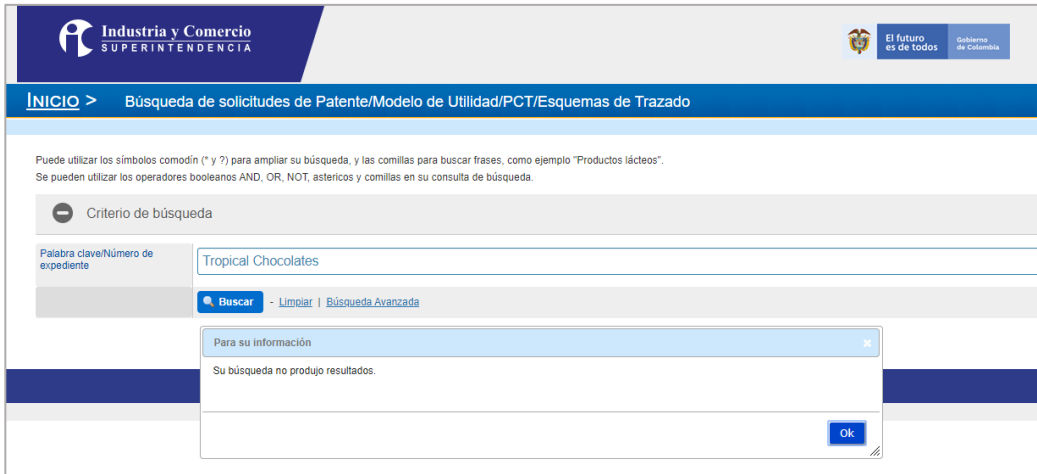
Industria y Comercio
SUPERINTENDENCIA

El futuro es de todos
Gobierno de Colombia

INICIO > Búsqueda de solicitudes de Patente/Modelo de Utilidad/PCT/Esquemas de Trazado

Puede utilizar los símbolos comodín (* y ?) para ampliar su búsqueda, y las comillas para buscar frases, como ejemplo "Productos lácteos".
Se pueden utilizar los operadores booleanos AND, OR, NOT, astericos y comillas en su consulta de búsqueda.

Criterio de búsqueda

Palabra clave/Número de expediente
Tropical Chocolates

Buscar - Limpiar | Búsqueda Avanzada

Para su información
Su búsqueda no produjo resultados.
Ok